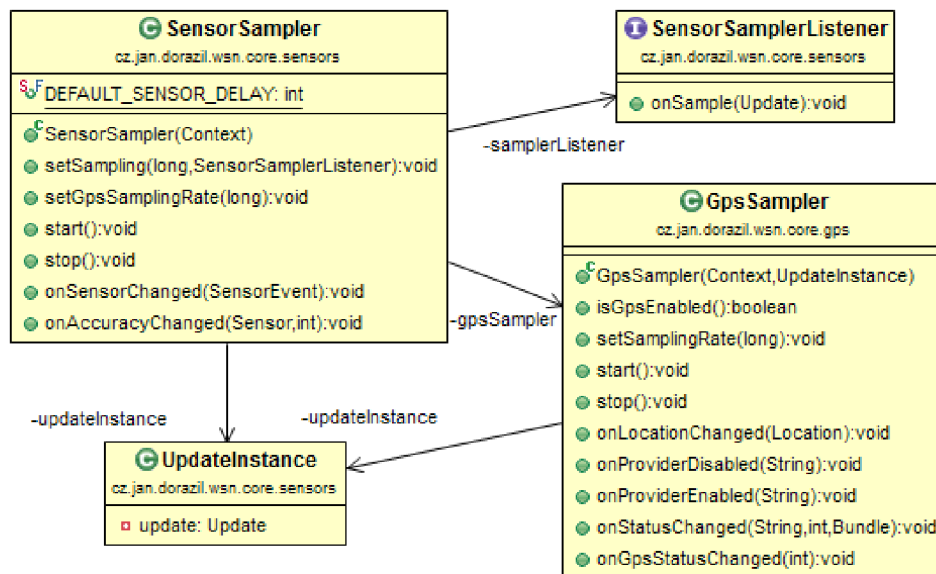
SensorSampler
cz.jan.dorazil.wsn.core.sensors

DEFAULT_SENSOR_DELAY: int

SensorSampler(Context)
setSampling(long,SensorSamplerListener):void
setGpsSamplingRate(long):void
start():void
stop():void
onSensorChanged(SensorEvent):void
onAccuracyChanged(Sensor,int):void

SensorSamplerListener
cz.jan.dorazil.wsn.core.sensors

onSample(Update):void

-samplerListener

GpsSampler
cz.jan.dorazil.wsn.core.gps

GpsSampler(Context,UpdateInstance)
isGpsEnabled():boolean
setSamplingRate(long):void
start():void
stop():void
onLocationChanged(Location):void
onProviderDisabled(String):void
onProviderEnabled(String):void
onStatusChanged(String,int,Bundle):void
onGpsStatusChanged(int):void

-gpsSampler

-updateInstance

-updateInstance

UpdateInstance
cz.jan.dorazil.wsn.core.sensors

update: Update